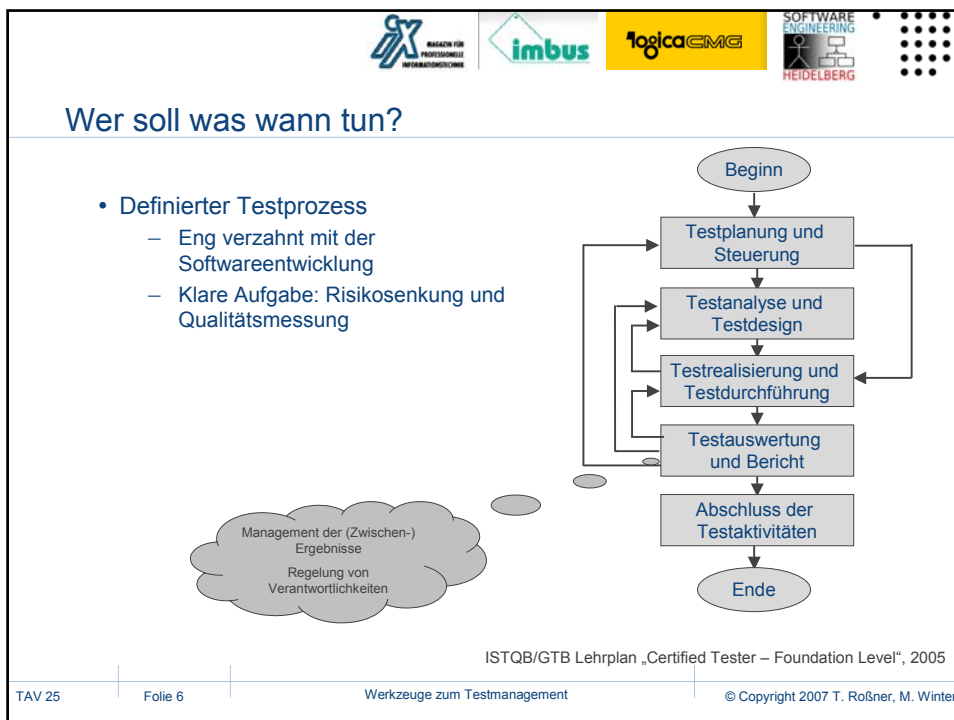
iX MAGAZIN FÜR PROFESSIONELLE INFORMATIONSTECHNIK

imbus

logicaCMG

SOFTWARE ENGINEERING HEIDELBERG

Wer soll was wann tun?

• Definierter Testprozess
– Eng verzahnt mit der Softwareentwicklung
– Klare Aufgabe: Risikosenkung und Qualitätsmessung

Beginn

Testplanung und Steuerung

Testanalyse und Testdesign

Testrealisierung und Testdurchführung

Testauswertung und Bericht

Abschluss der Testaktivitäten

Ende

Management der (Zwischen-) Ergebnisse

Regelung von Verantwortlichkeiten

ISTQB/GTB Lehrplan „Certified Tester – Foundation Level", 2005

TAV 25

Folie 6

Werkzeuge zum Testmanagement

© Copyright 2007 T. Roßner, M. Winter